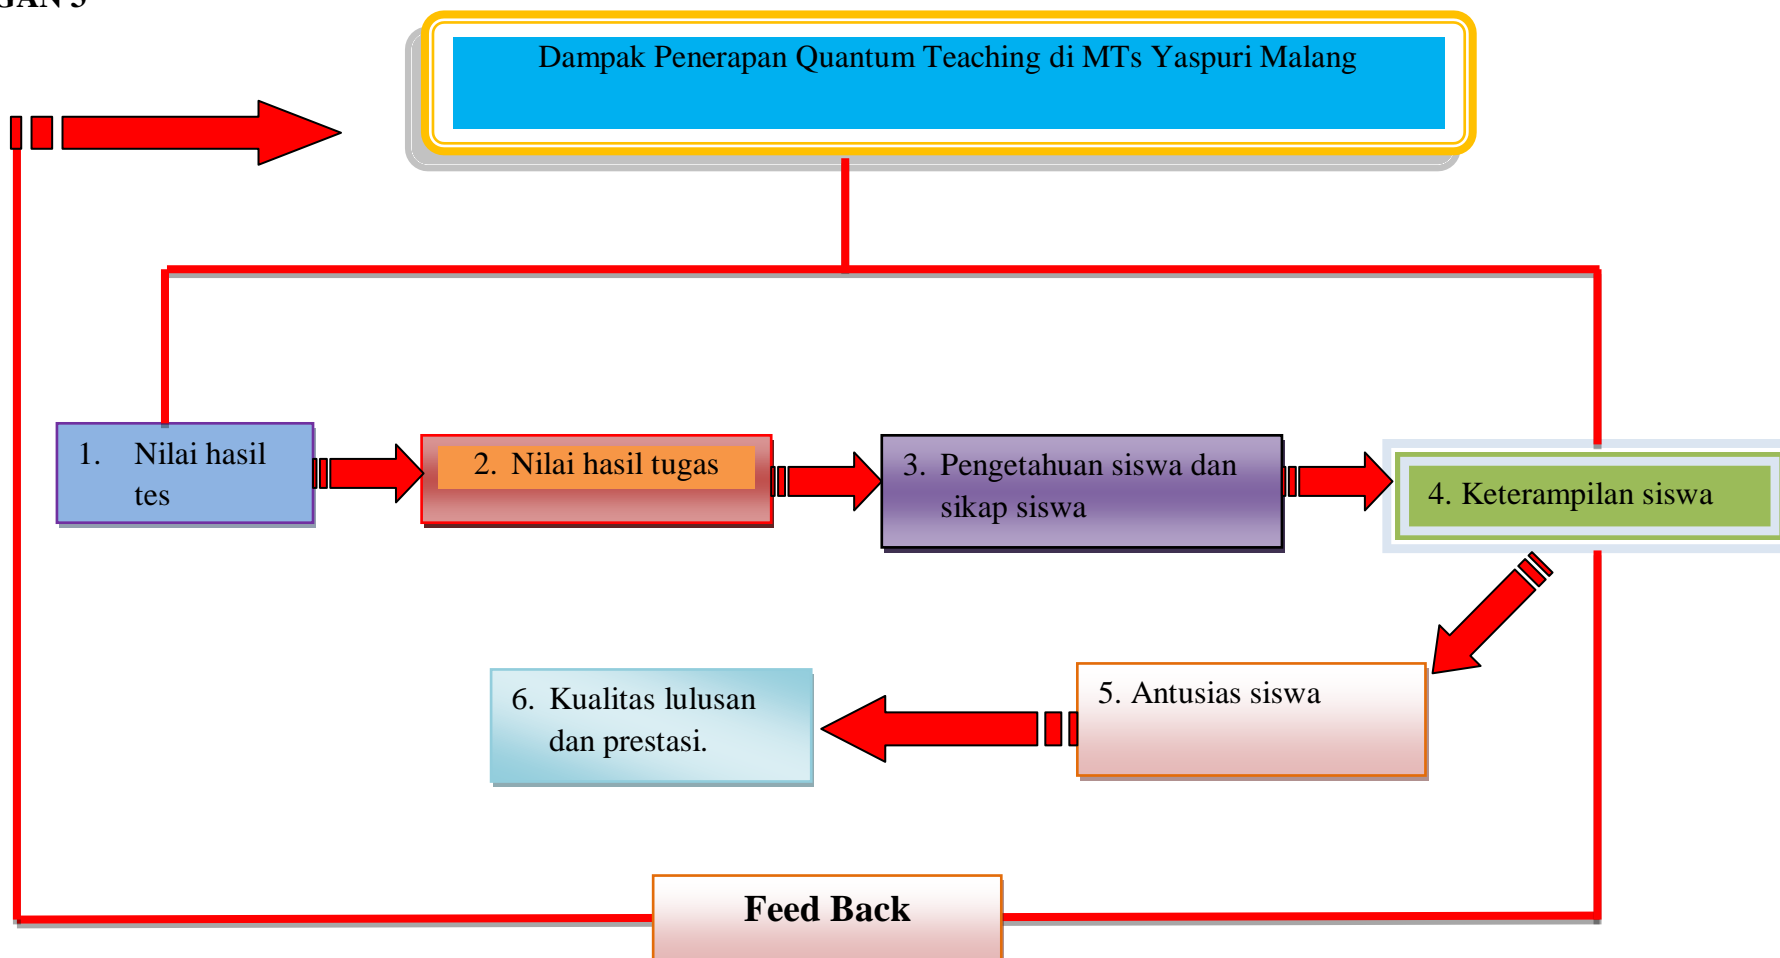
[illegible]

Dampak Penerapan Quantum Teaching di MTs Yaspuri Malang

1. Nilai hasil tes

2. Nilai hasil tugas

3. Pengetahuan siswa dan sikap siswa

4. Keterampilan siswa

5. Antusias siswa

6. Kualitas lulusan dan prestasi.

Feed Back